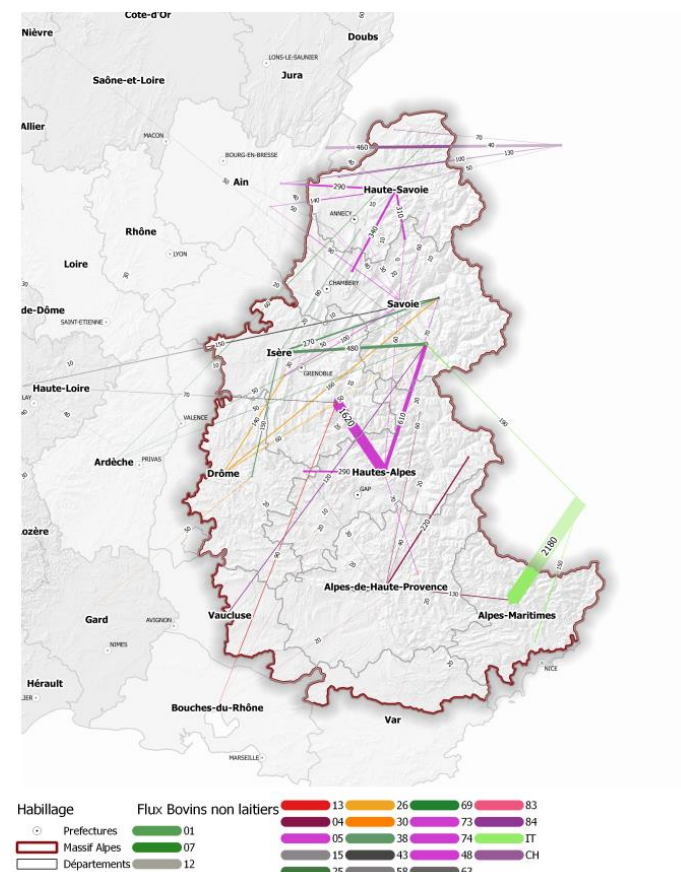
Cote-d'Or
Nièvre
Doubs
LONS-LE-SAUNIER
Jura
Saône-et-Loire
Allier
MACON
BOURG-EN-BRESSE
Ain
Haute-Savoie
ANNECY
Rhône
LYON
Loire
CHAMBERY
Savoie
de-Dôme
SAINT-ETIENNE
Isère
GRENOBLE
Haute-Loire
VALENCE
Ardèche
PRIVAS
Drôme
Hautes-Alpes
GAP
Lozère
Alpes-de-Haute-Provence
Alpes-Maritimes
Vaucluse
Gard
AVIGNON
NIMES
NICE
Hérault
Bouches-du-Rhône
Var
MARSEILLE
460
70
40
130
100
50
290
140
310
340
270
480
150
1620
610
290
120
120
130
2180
190
150
30
60
20
10
50
80
40

Habillage
Prefectures
Massif Alpes
Départements
Flux Bovins non laitiers
01
07
12
13
04
05
15
25
26
30
38
43
58
69
73
74
48
62
83
84
IT
CH